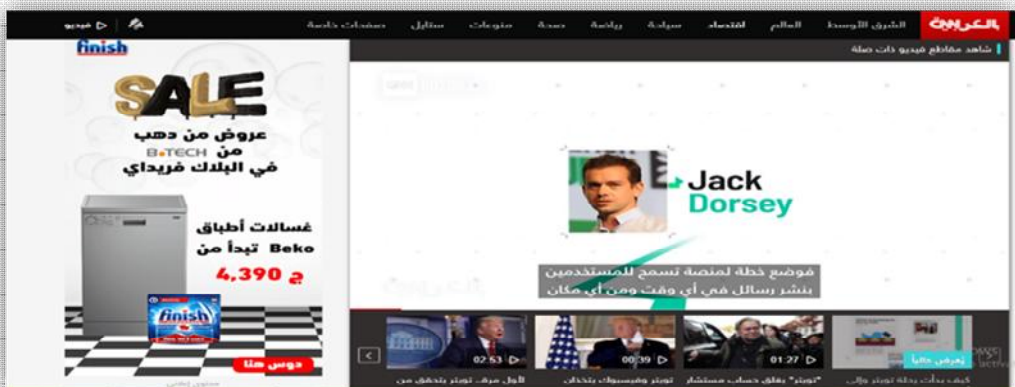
العربية الشرق الأوسط العالم اقتصاد سياحة رياضة صحة منوعات ستايل صفحات خاصة

فيديو

شاهد مقاطع فيديو ذات صلة

Jack Dorsey

فوضع خطة لمنصة تسمح للمستخدمين بنشر رسائل في أي وقت ومن أي مكان

يعرض حالياً
كيف بدأت رحلة تويتر وإلى

01:27
"تويتر" يغلق حساب مستشار

00:39
تويتر وفيسبوك يتخذان

02:53
لأول مرة.. تويتر يتحقق من

finish

SALE
عروض من دهب من B-TECH في البلاك فرايداي

غسالات أطباق Beko تبدأ من
4,390 ج

finish

دوس هنا